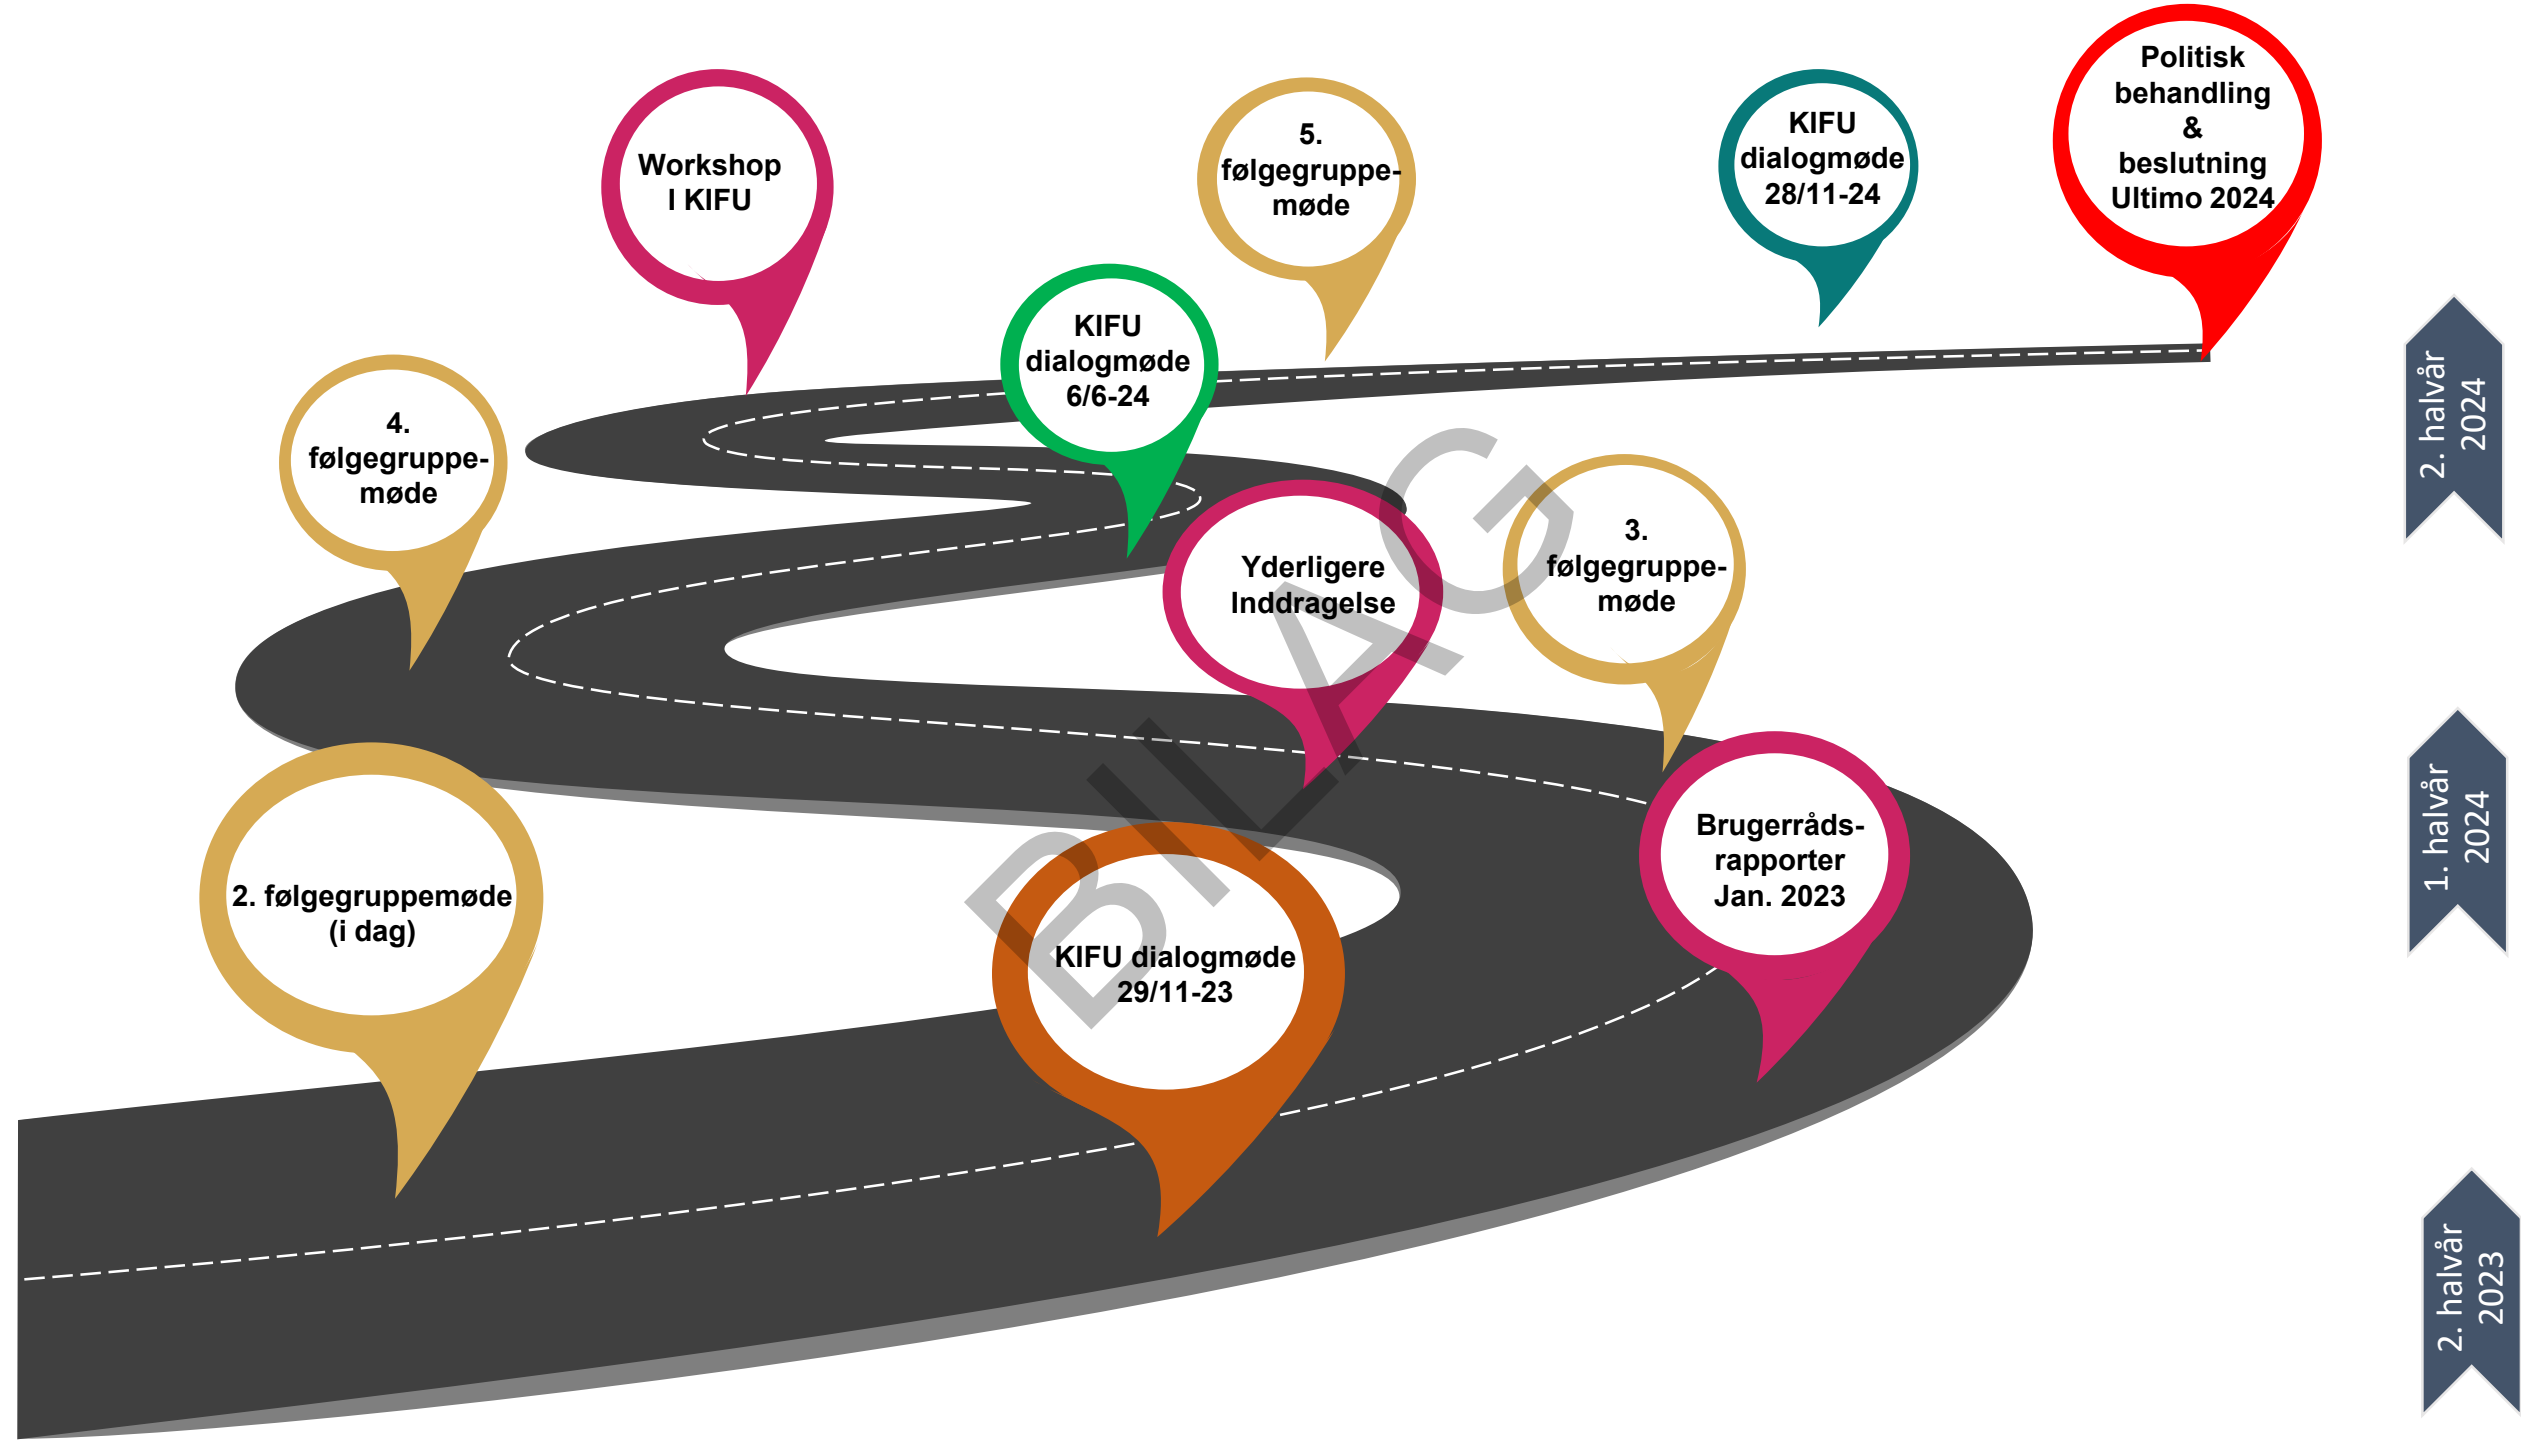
2. følgegruppemøde (i dag)

KIFU dialogmøde 29/11-23

Brugerråds-rapporter Jan. 2023

3. følgegruppe-møde

Yderligere Inddragelse

4. følgegruppe-møde

Workshop I KIFU

KIFU dialogmøde 6/6-24

5. følgegruppe-møde

KIFU dialogmøde 28/11-24

Politisk behandling & beslutning Ultimo 2024

2. halvår 2024

1. halvår 2024

2. halvår 2023

BILAG